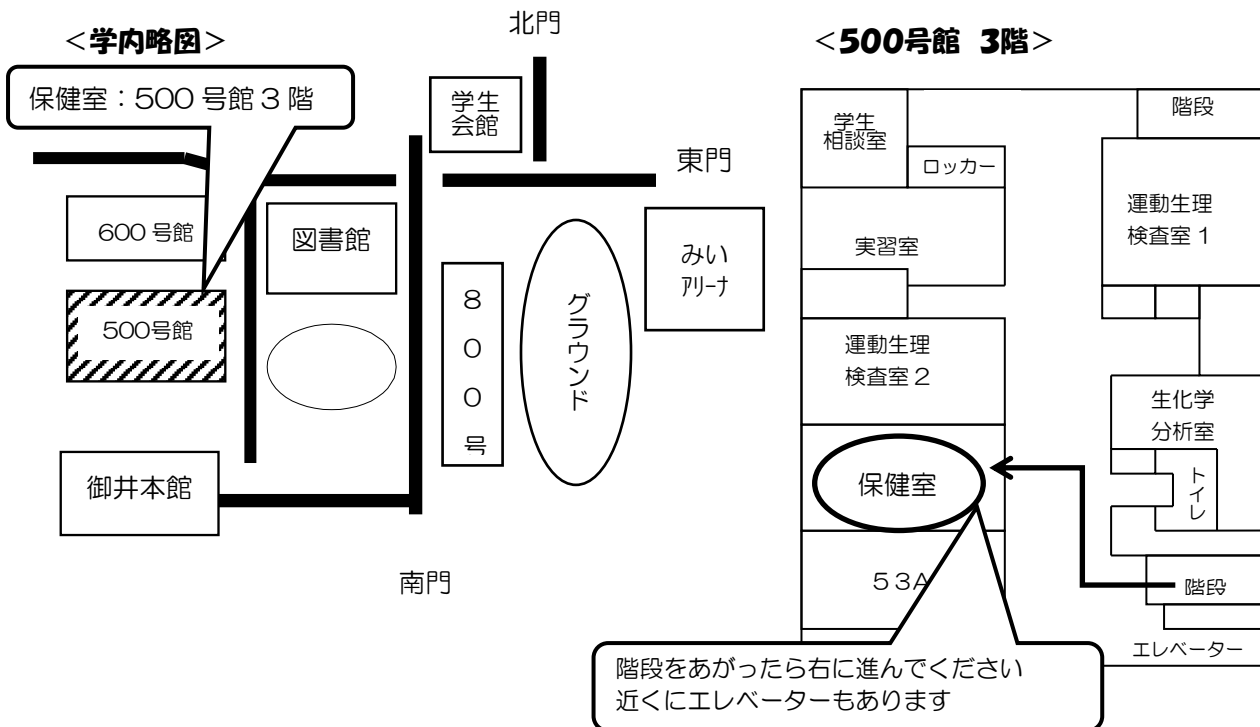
<学内略図>

北門

保健室：500 号館 3 階

学生会館

東門

600 号館

図書館

みい アリーナ

500号館

800号

グラウンド

御井本館

南門

<500号館 3階>

学生相談室

ロッカー

階段

運動生理検査室 1

実習室

運動生理検査室 2

生化学分析室

保健室

トイレ

53A

階段

エレベーター

階段をあがったら右に進んでください
近くにエレベーターもあります